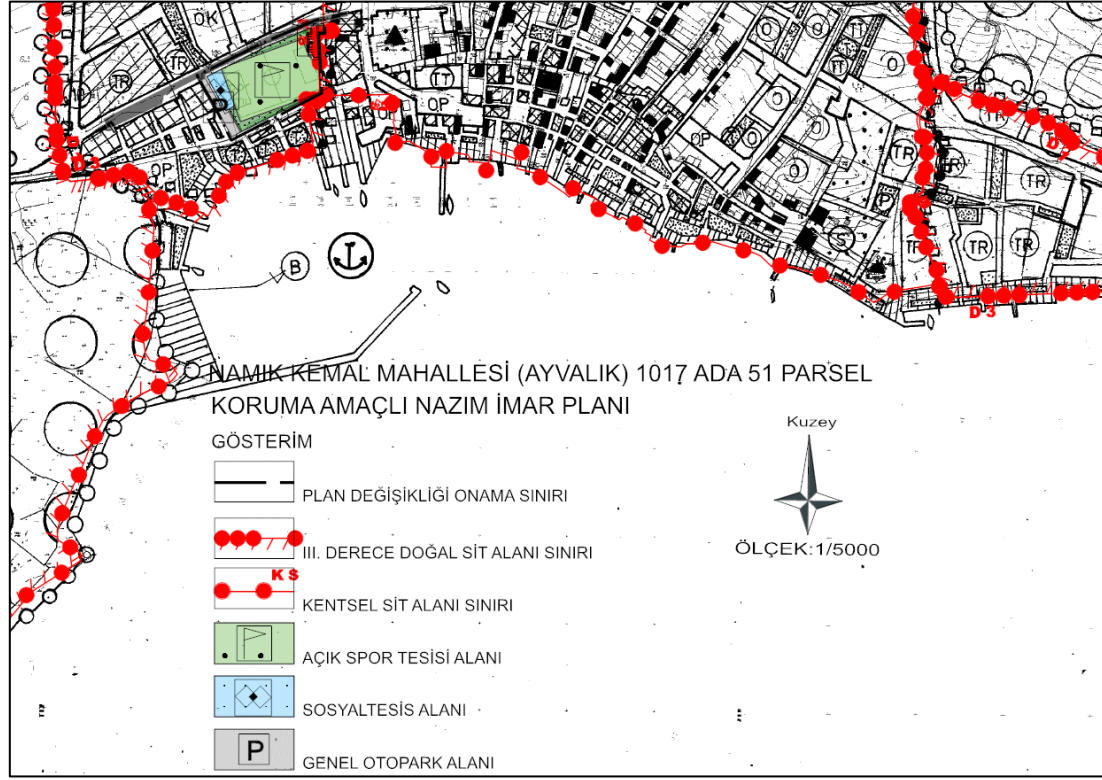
OK
TR
TT
O
OP
TR
O
TT
OP
O
O
P
TR
TR
TR
TR
D-3
D-3
B
S
TR
TR

NAMIK KEMAL MAHALLESİ (AYVALIK) 1017 ADA 51 PARSEL
KORUMA AMAÇLI NAZIM İMAR PLANI

GÖSTERİM

PLAN DEĞİŞİKLİĞİ ONAMA SINIRI

III. DERECE DOĞAL SİT ALANI SINIRI

K S

KENTSEL SİT ALANI SINIRI

AÇIK SPOR TESİSİ ALANI

SOSYALTESİS ALANI

P

GENEL OTOPARK ALANI

Kuzey

ÖLÇEK:1/5000